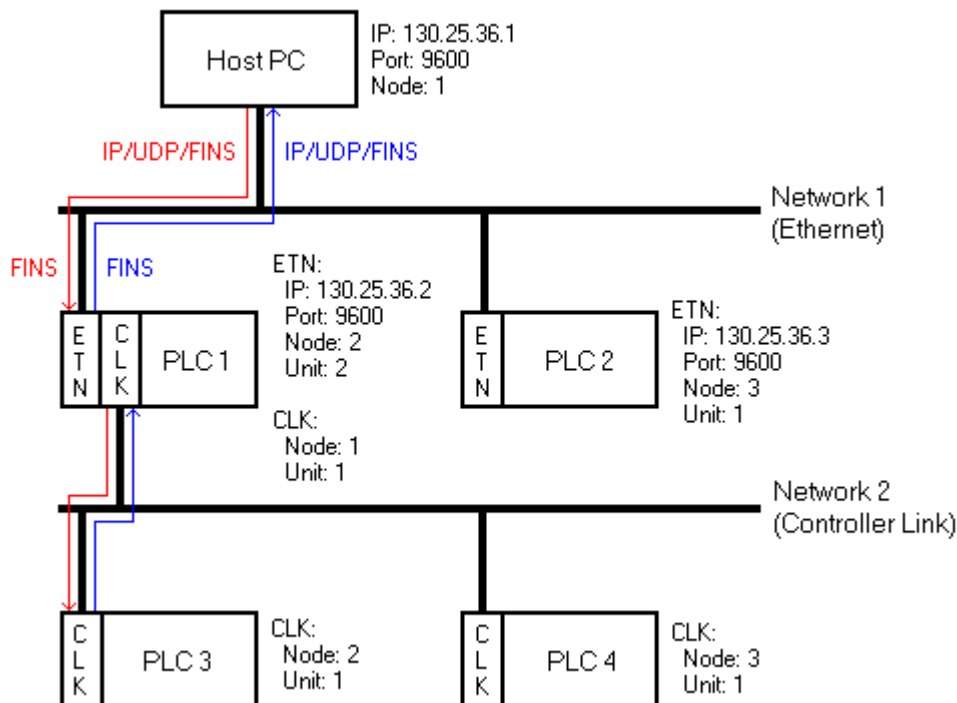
Host PC

IP: 130.25.36.1
Port: 9600
Node: 1

IP/UDP/FINS

IP/UDP/FINS

Network 1
(Ethernet)

FINS

FINS

ETN:
IP: 130.25.36.2
Port: 9600
Node: 2
Unit: 2

ETN

CLK

PLC 1

ETN

PLC 2

ETN:
IP: 130.25.36.3
Port: 9600
Node: 3
Unit: 1

CLK:
Node: 1
Unit: 1

Network 2
(Controller Link)

CLK

PLC 3

CLK:
Node: 2
Unit: 1

CLK

PLC 4

CLK:
Node: 3
Unit: 1